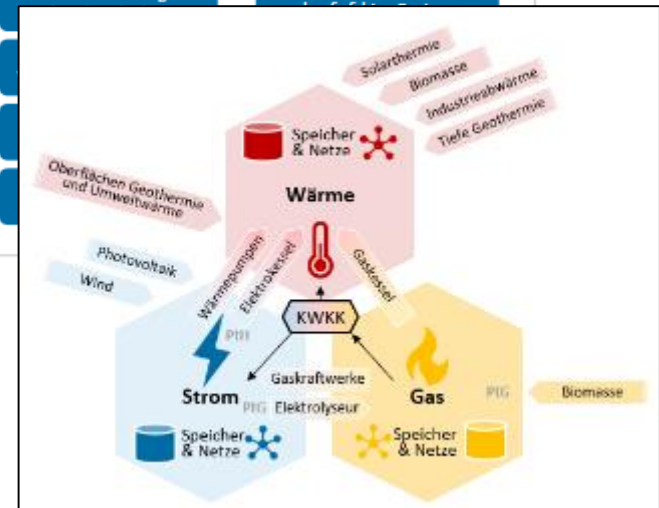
Solarthermie
Biomasse
Industrieabwärme
Tiefe Geothermie

Speicher & Netze

Wärme

Oberflächen Geothermie und Umweltwärme

Photovoltaik
Wind

Wärmepumpen
Elektrokessel
Gaskessel

KWKK

PtH

Strom
PtG

Gaskraftwerke
Elektrolyseur

Gas
PtG

Biomasse

Speicher & Netze

Speicher & Netze